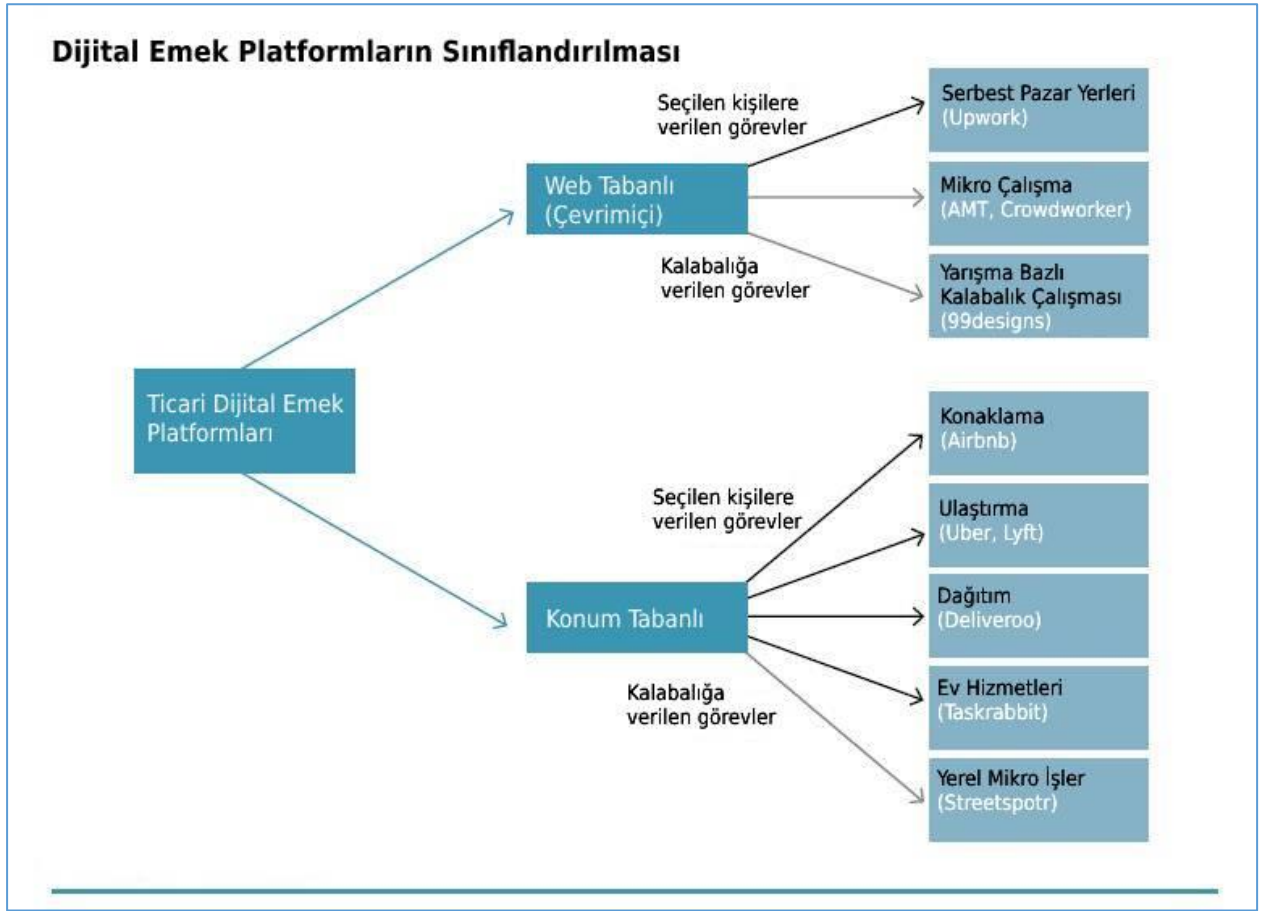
Dijital Emek Platformların Sınıflandırılması

Ticari Dijital Emek Platformları

Web Tabanlı (Çevrimiçi)

Seçilen kişilere verilen görevler

Kalabalığa verilen görevler

Serbest Pazar Yerleri (Upwork)

Mikro Çalışma (AMT, Crowdworker)

Yarışma Bazlı Kalabalık Çalışması (99designs)

Konum Tabanlı

Seçilen kişilere verilen görevler

Kalabalığa verilen görevler

Konaklama (Airbnb)

Ulaştırma (Uber, Lyft)

Dağıtım (Deliveroo)

Ev Hizmetleri (Taskrabbit)

Yerel Mikro İşler (Streetspotr)